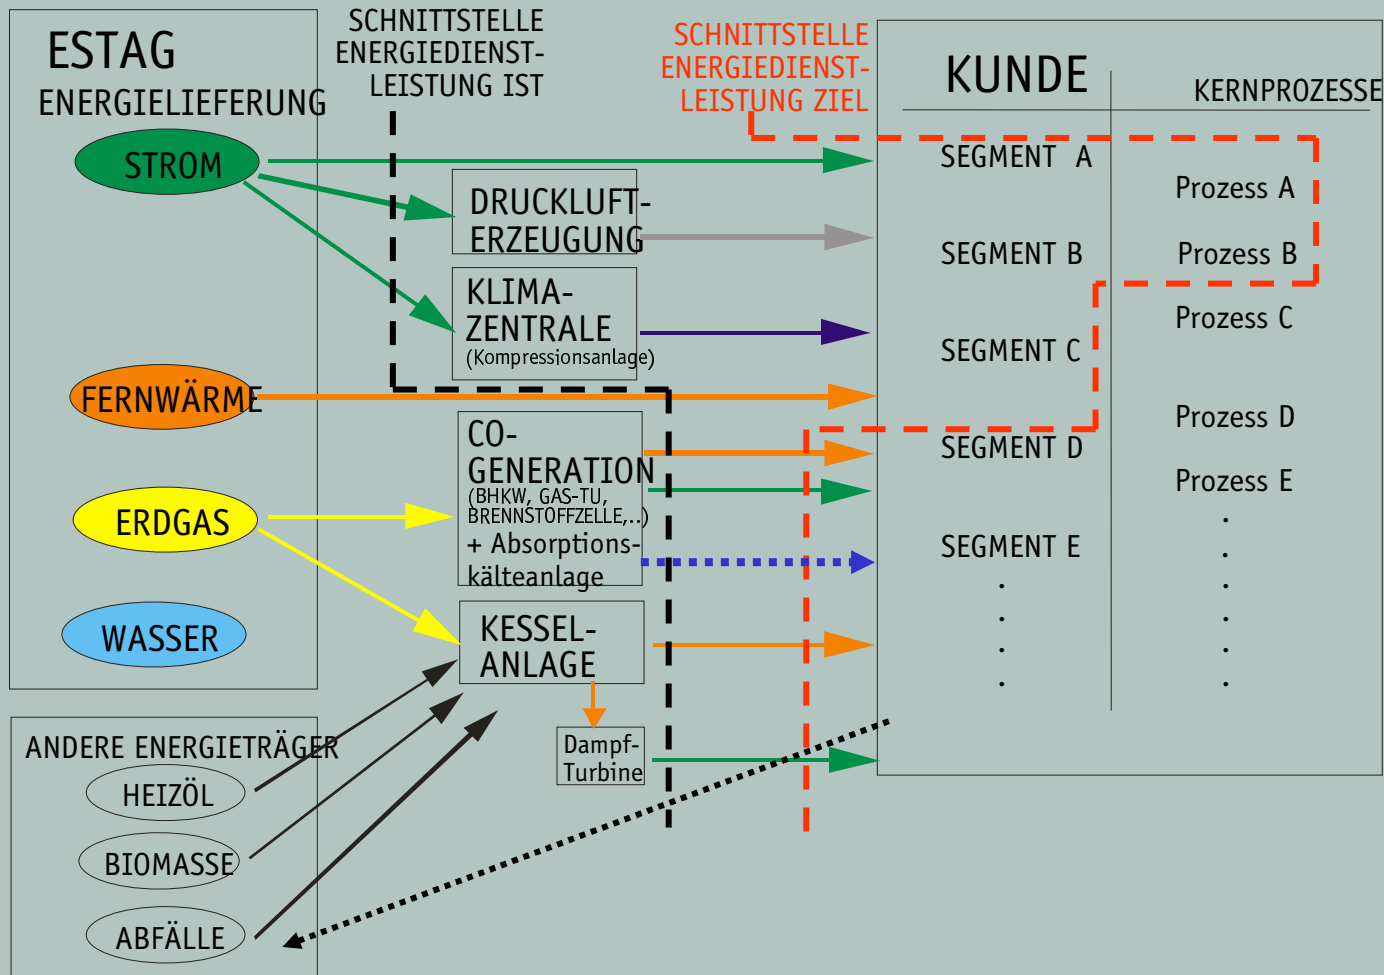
ESTAG
ENERGIELIEFERUNG

STROM

FERNWÄRME

ERDGAS

WASSER

ANDERE ENERGIETRÄGER

HEIZÖL

BIOMASSE

ABFÄLLE

SCHNITTSTELLE ENERGIEDIENSTLEISTUNG IST

SCHNITTSTELLE ENERGIEDIENSTLEISTUNG ZIEL

DRUCKLUFTERZEUGUNG

KLIMAZENTRALE
(Kompressionsanlage)

COGENERATION
(BHKW, GAS-TU, BRENNSTOFFZELLE,..)
+ Absorptionskälteanlage

KESSELANLAGE

Dampf-Turbine

KUNDE

KERNPROZESSE

SEGMENT A
SEGMENT B
SEGMENT C
SEGMENT D
SEGMENT E
.
.
.
.

Prozess A
Prozess B
Prozess C
Prozess D
Prozess E
.
.
.
.
.
.